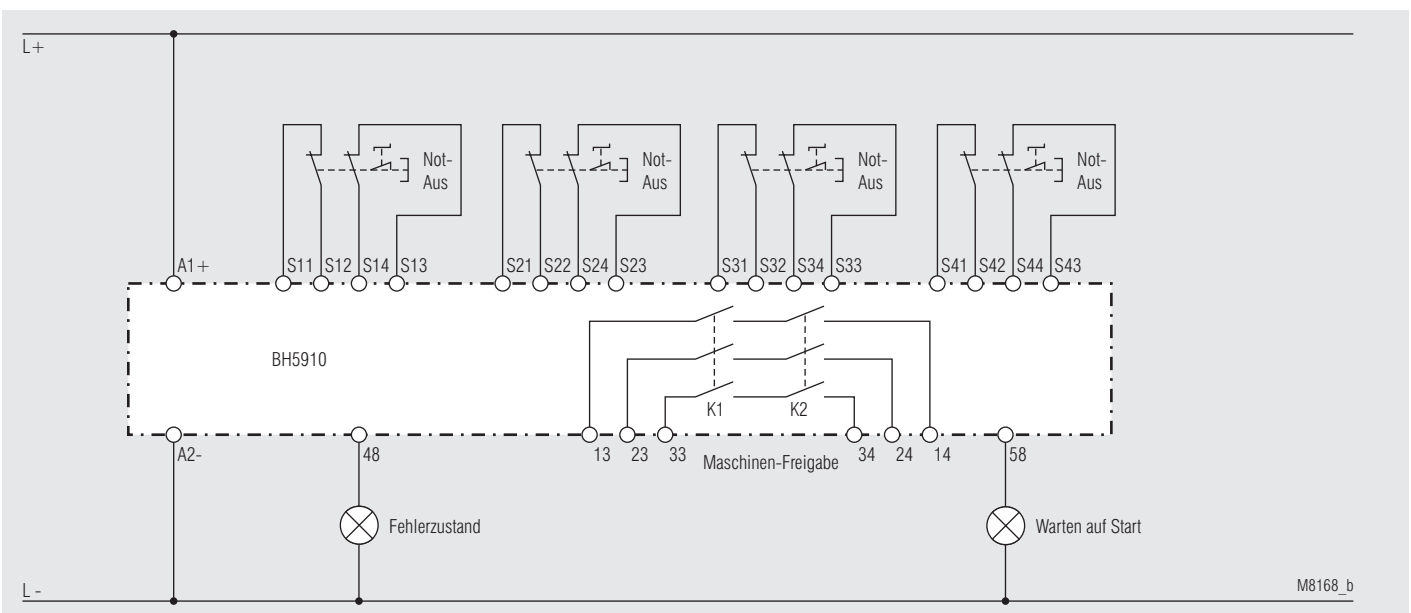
L+

Not-Aus

Not-Aus

Not-Aus

Not-Aus

A1+ S11 S12 S14 S13 S21 S22 S24 S23 S31 S32 S34 S33 S41 S42 S44 S43

BH5910

K1 K2

A2- 48 13 23 33 Maschinen-Freigabe 34 24 14 58

Fehlerzustand

Warten auf Start

L -

M8168_b